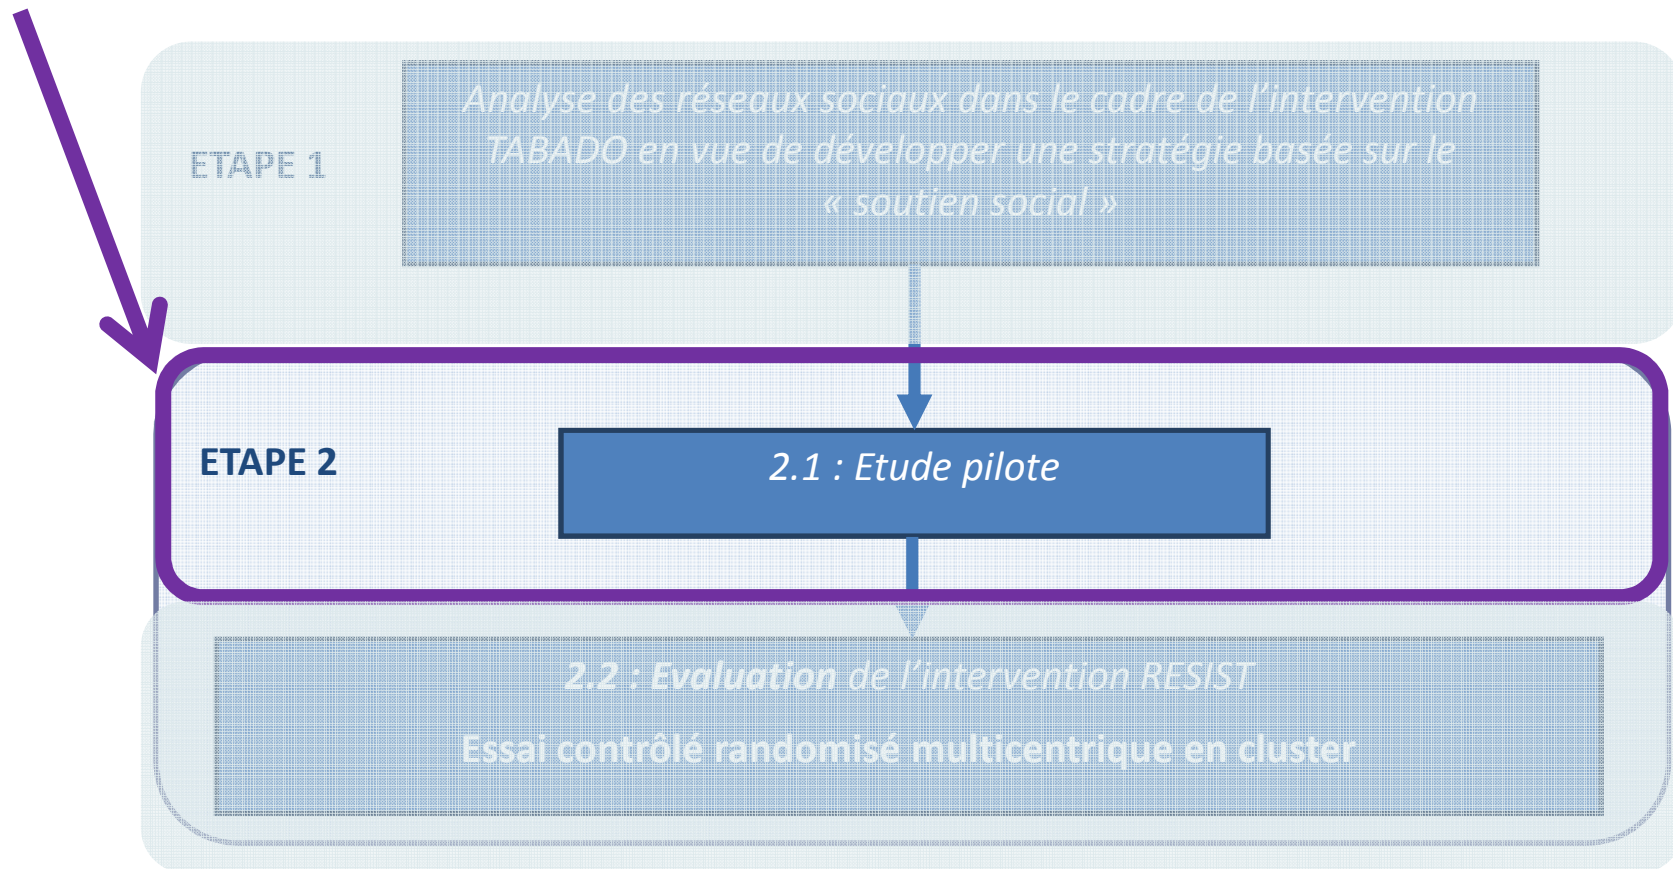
ETAPE 1

Analyse des réseaux sociaux dans le cadre de l'intervention TABADO en vue de développer une stratégie basée sur le « soutien social »

ETAPE 2

2.1 : Etude pilote

2.2 : Evaluation de l'intervention RESIST

Essai contrôlé randomisé multicentrique en cluster